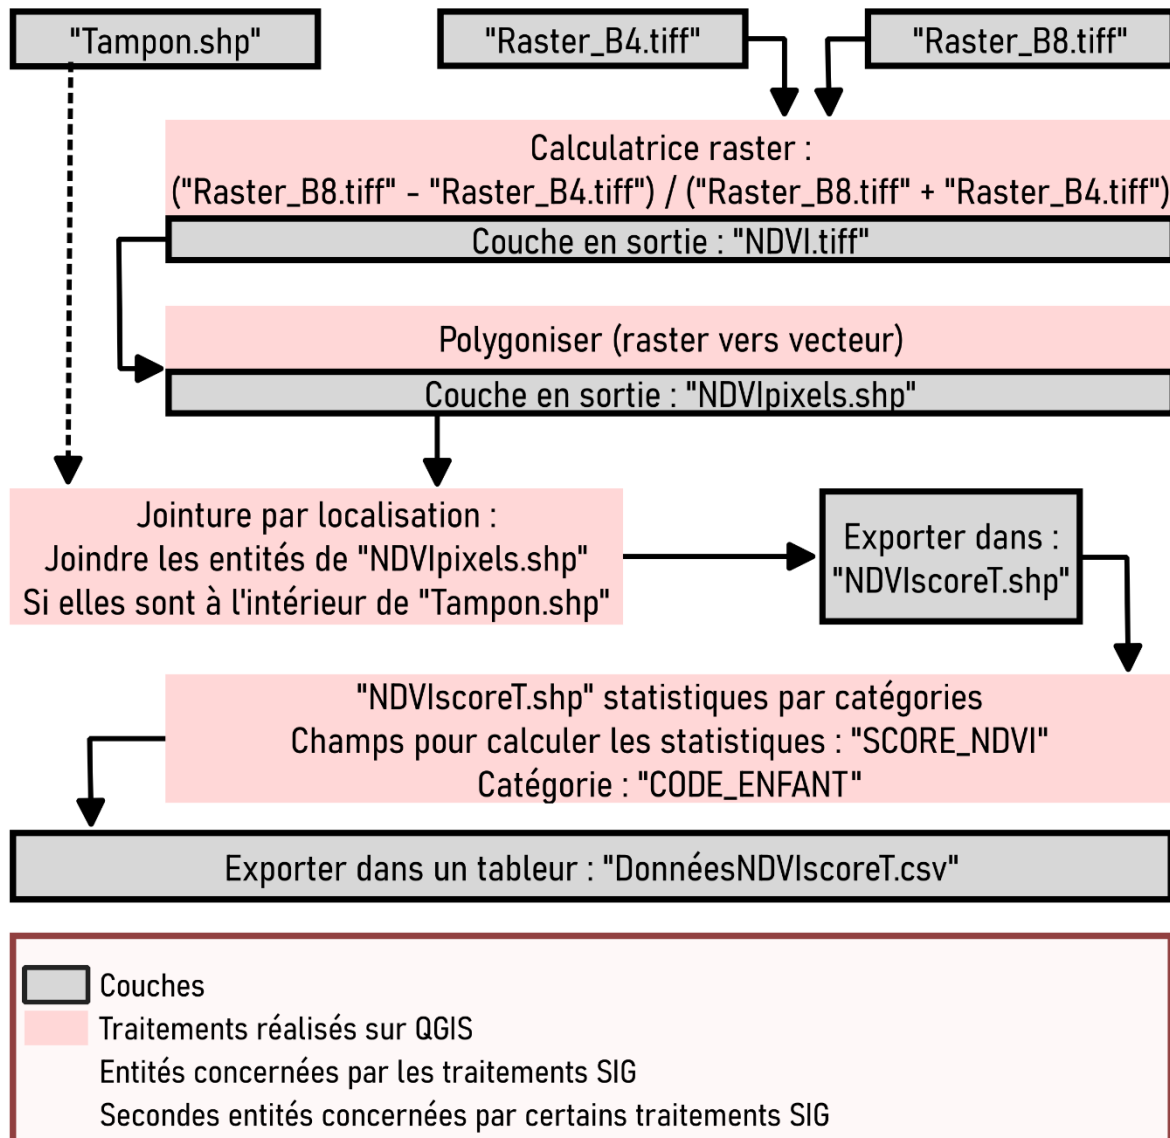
"Tampon.shp"

"Raster_B4.tiff"

"Raster_B8.tiff"

Calculatrice raster :
("Raster_B8.tiff" - "Raster_B4.tiff") / ("Raster_B8.tiff" + "Raster_B4.tiff")

Couche en sortie : "NDVI.tiff"

Polygoniser (raster vers vecteur)

Couche en sortie : "NDVIpixels.shp"

Jointure par localisation :
Joindre les entités de "NDVIpixels.shp"
Si elles sont à l'intérieur de "Tampon.shp"

Exporter dans :
"NDVIscoreT.shp"

"NDVIscoreT.shp" statistiques par catégories
Champs pour calculer les statistiques : "SCORE_NDVI"
Catégorie : "CODE_ENFANT"

Exporter dans un tableur : "DonnéesNDVIscoreT.csv"

Couches
Traitements réalisés sur QGIS
Entités concernées par les traitements SIG
Secondes entités concernées par certains traitements SIG